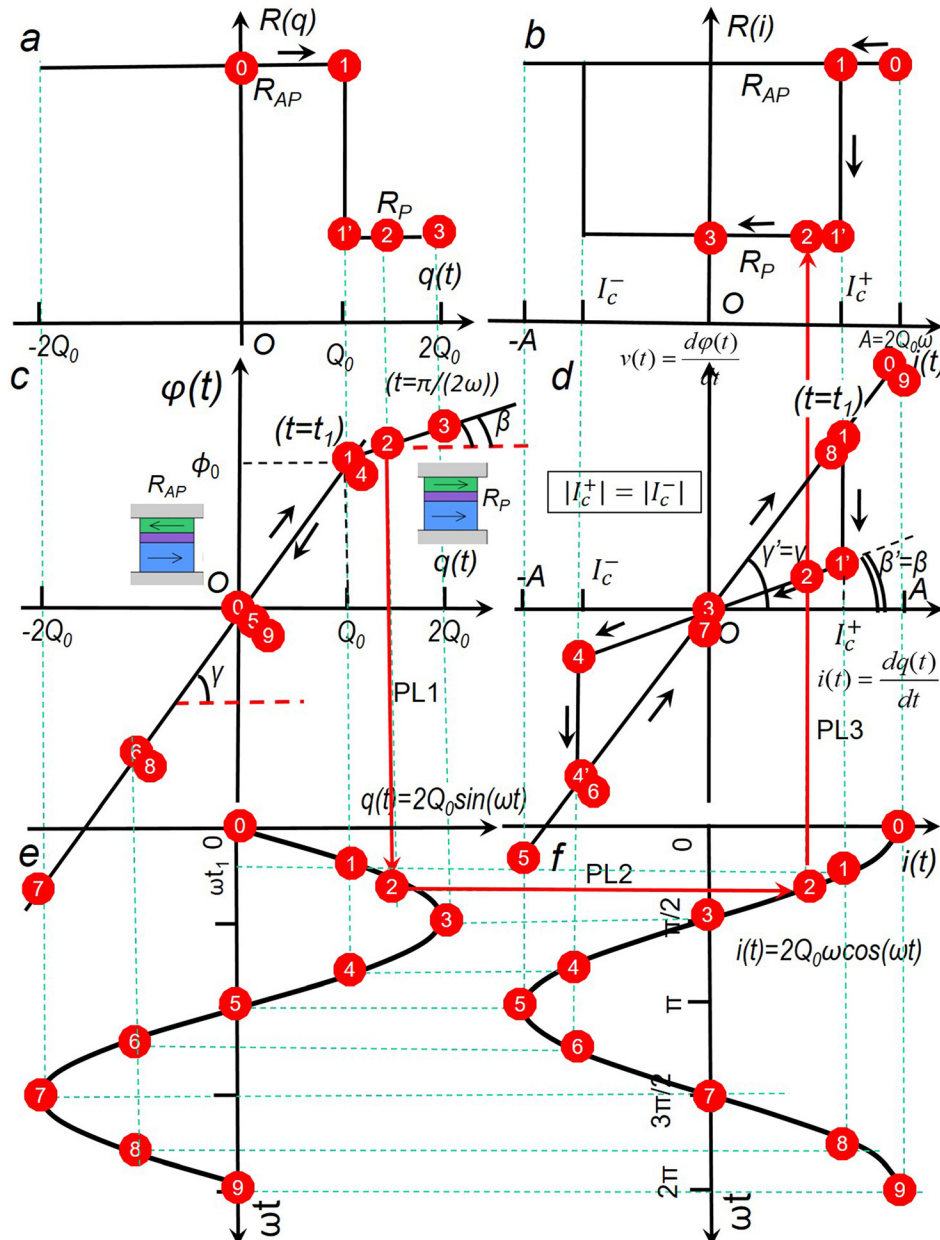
a

R(q)

0

1

$R_{AP}$

$R_P$

1'

2

3

q(t)

$-2Q_0$

O

$Q_0$

$2Q_0$

b

R(i)

1

0

$R_{AP}$

3

2

1'

$R_P$

$I_c^-$

O

$I_c^+$

-A

$A=2Q_0\omega$

$v(t)=\frac{d\varphi(t)}{dt}$

c

$\varphi(t)$

$(t=\pi/(2\omega))$

$(t=t_1)$

2

3

$\beta$

1

4

$\phi_0$

$R_{AP}$

$R_P$

q(t)

O

0

5

9

$-2Q_0$

$Q_0$

$2Q_0$

$\gamma$

PL1

6

8

7

d

i(t)

0

9

$(t=t_1)$

1

8

$|I_c^+| = |I_c^-|$

$\gamma'=\gamma$

2

1'

$\beta'=\beta$

-A

$I_c^-$

3

7

O

A

$I_c^+$

4

$i(t)=\frac{dq(t)}{dt}$

PL3

4'

6

5

$q(t)=2Q_0sin(\omega t)$

e

0

$\omega t_1$

0

1

2

3

4

5

6

7

8

9

$\omega t$

f

0

0

PL2

2

1

i(t)

$\pi/2$

3

$i(t)=2Q_0\omega cos(\omega t)$

4

5

$\pi$

6

7

$3\pi/2$

8

$2\pi$

9

$\omega t$